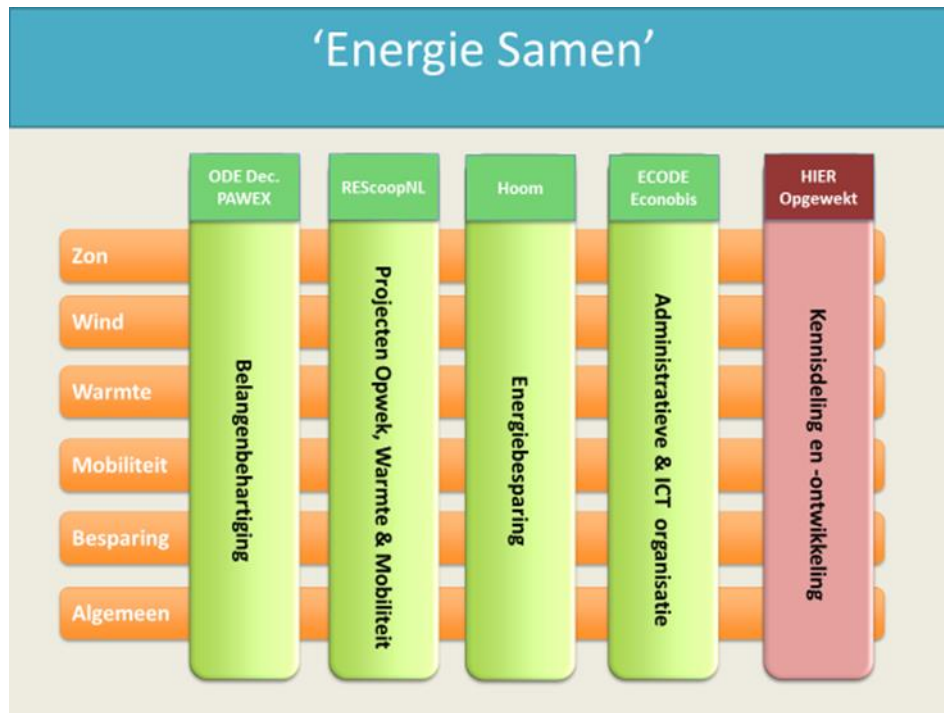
‘Energie Samen’

ODE Dec. PAWEX

REScoopNL

Hoom

ECODE Econobis

HIER Opgewekt

Zon

Wind

Warmte

Mobiliteit

Besparing

Algemeen

Belangenbehartiging

Projecten Opwek, Warmte & Mobiliteit

Energiebesparing

Administratieve & ICT organisatie

Kennisdeling en -ontwikkeling